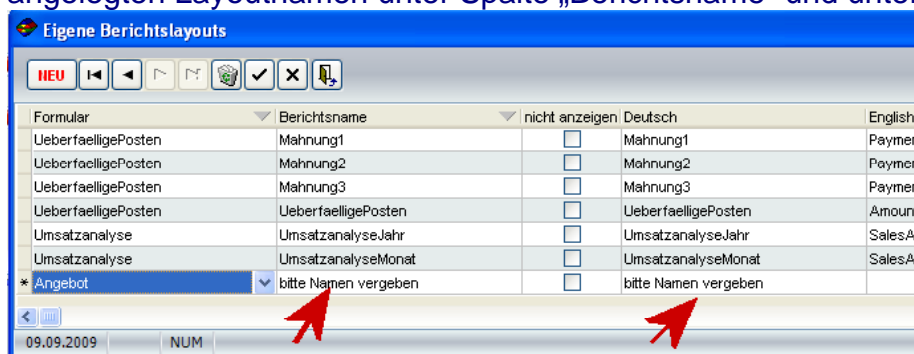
angelegten Layoutnamen unter Spalte „Berichtsname" und unter

Eigene Berichtslayouts

NEU

| | Formular | Berichtsname | nicht anzeigen | Deutsch | English |
|---|---|---|---|---|---|
| | UeberfaelligePosten | Mahnung1 | | Mahnung1 | Paymer |
| | UeberfaelligePosten | Mahnung2 | | Mahnung2 | Paymer |
| | UeberfaelligePosten | Mahnung3 | | Mahnung3 | Paymer |
| | UeberfaelligePosten | UeberfaelligePosten | | UeberfaelligePosten | Amoun |
| | Umsatzanalyse | UmsatzanalyseJahr | | UmsatzanalyseJahr | SalesA |
| | Umsatzanalyse | UmsatzanalyseMonat | | UmsatzanalyseMonat | SalesA |
| * | Angebot | bitte Namen vergeben | | bitte Namen vergeben | |

09.09.2009 NUM